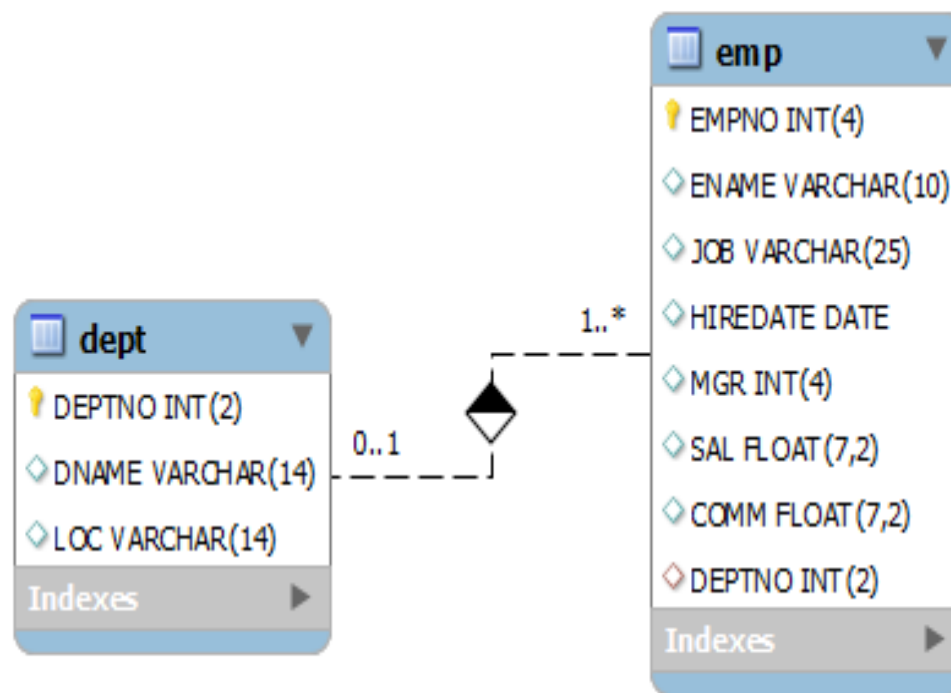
emp

EMPNO INT(4)

ENAME VARCHAR(10)

JOB VARCHAR(25)

HIREDATE DATE

MGR INT(4)

SAL FLOAT(7,2)

COMM FLOAT(7,2)

DEPTNO INT(2)

Indexes

dept

DEPTNO INT(2)

DNAME VARCHAR(14)

LOC VARCHAR(14)

Indexes

1..*

0..1